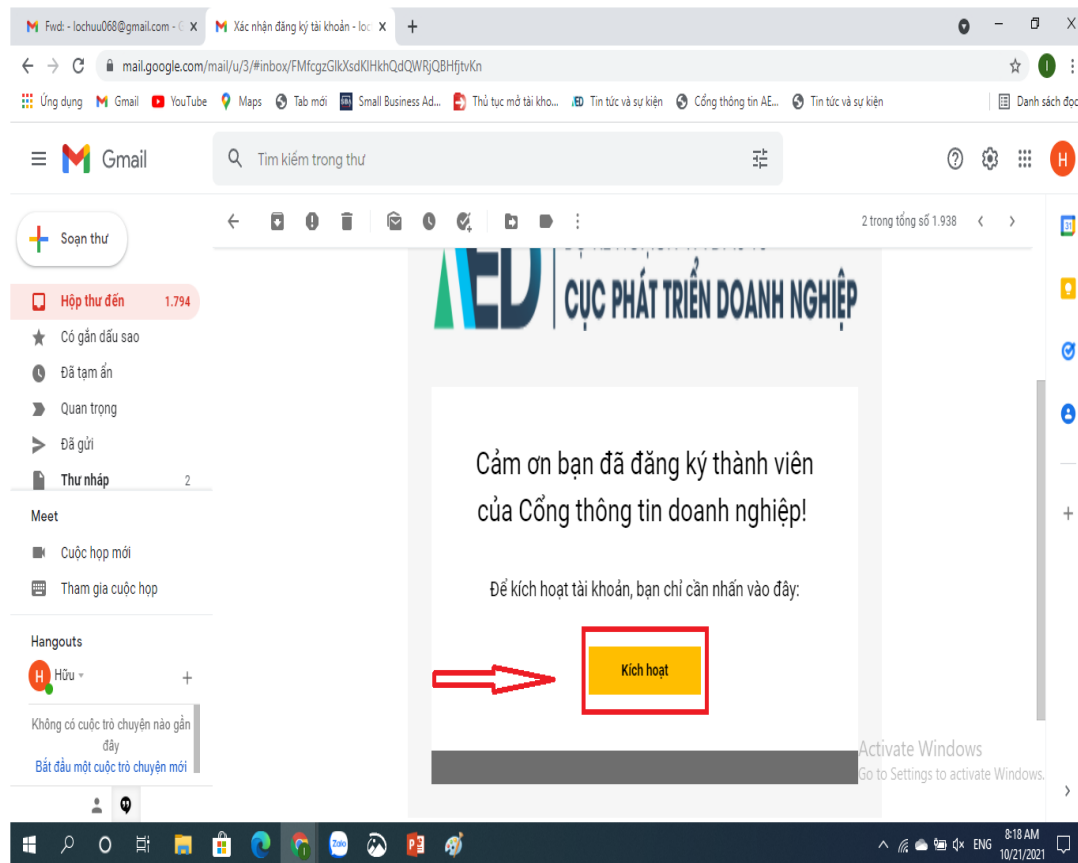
Fwd: - lochuu068@gmail.com - G ×
Xác nhận đăng ký tài khoản - loc ×
+

mail.google.com/mail/u/3/#inbox/FMfcgzGlkXsdKlHkhQdQWRjQBHfjtvKn

Ứng dụng
Gmail
YouTube
Maps
Tab mới
Small Business Ad...
Thủ tục mở tài kho...
Tin tức và sự kiện
Cổng thông tin AE...
Tin tức và sự kiện
Danh sách đọc

Gmail
Tìm kiếm trong thư

Soạn thư
Hộp thư đến 1.794
Có gắn dấu sao
Đã tạm ẩn
Quan trọng
Đã gửi
Thư nháp 2

Meet
Cuộc họp mới
Tham gia cuộc họp

Hangouts
Hữu
Không có cuộc trò chuyện nào gần đây
Bắt đầu một cuộc trò chuyện mới

2 trong tổng số 1.938

ED
CỤC PHÁT TRIỂN DOANH NGHIỆP

Cảm ơn bạn đã đăng ký thành viên của Cổng thông tin doanh nghiệp!

Để kích hoạt tài khoản, bạn chỉ cần nhấn vào đây:

Kích hoạt

Activate Windows
Go to Settings to activate Windows.

ENG
8:18 AM
10/21/2021